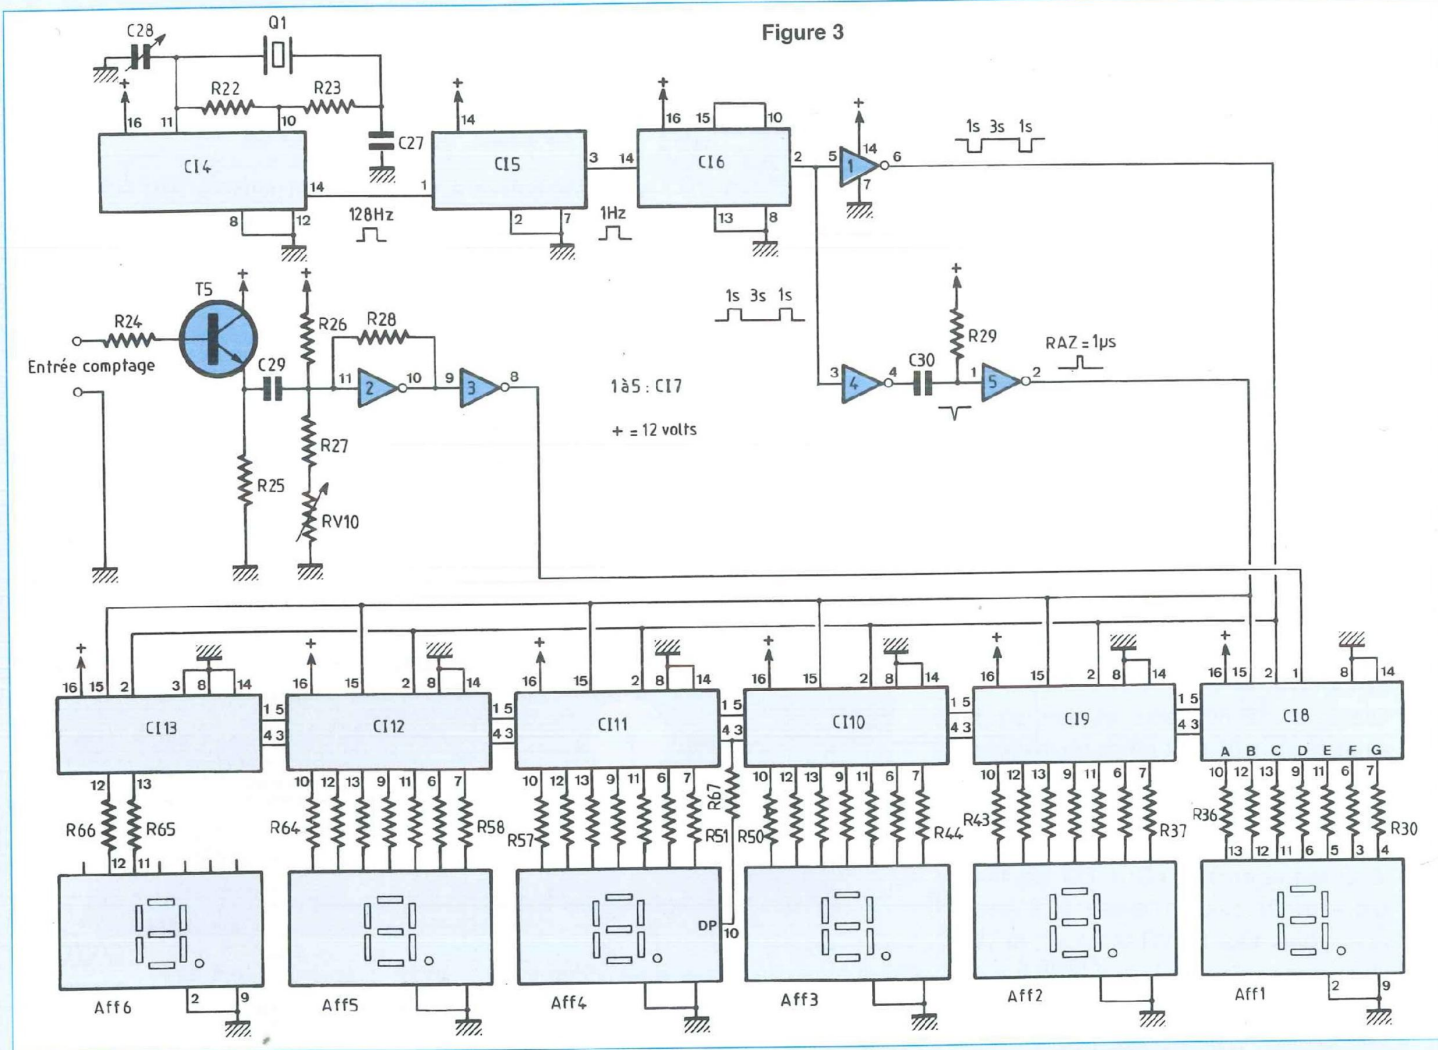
Figure 3

C28
Q1
R22
R23
16
11
10
C27
CI4
14
8
12
128Hz
+
14
CI5
1
3
2
7
1Hz
+
16
15
10
CI6
14
2
13
8
5
1
14
6
7
1s 3s 1s

T5
R24
Entrée comptage
R25
C29
+
R26
R28
11
2
10
9
3
8
R27
RV10
1s 3s 1s
1 à 5 : CI7
+ = 12 volts
R29
RAZ = 1μs
3
4
4
C30
1
5
2

+
16
15
2
3
8
14
CI13
1 5
4 3
12
13
R66
R65
12
11
Aff6
2
9

+
16
15
2
8
14
CI12
1 5
4 3
10
12
13
9
11
6
7
R64
R58
Aff5

+
16
15
2
8
14
CI11
1 5
4 3
10
12
13
9
11
6
7
R57
R67
R51
DP
10
Aff4

+
16
15
2
8
14
CI10
1 5
4 3
10
12
13
9
11
6
7
R50
R44
Aff3

+
16
15
2
8
14
CI9
1 5
4 3
10
12
13
9
11
6
7
R43
R37
Aff2

+
16
15
2
1
8
14
CI8
A B C D E F G
10
12
13
9
11
6
7
R36
R30
13
12
11
6
5
3
4
Aff1
2
9